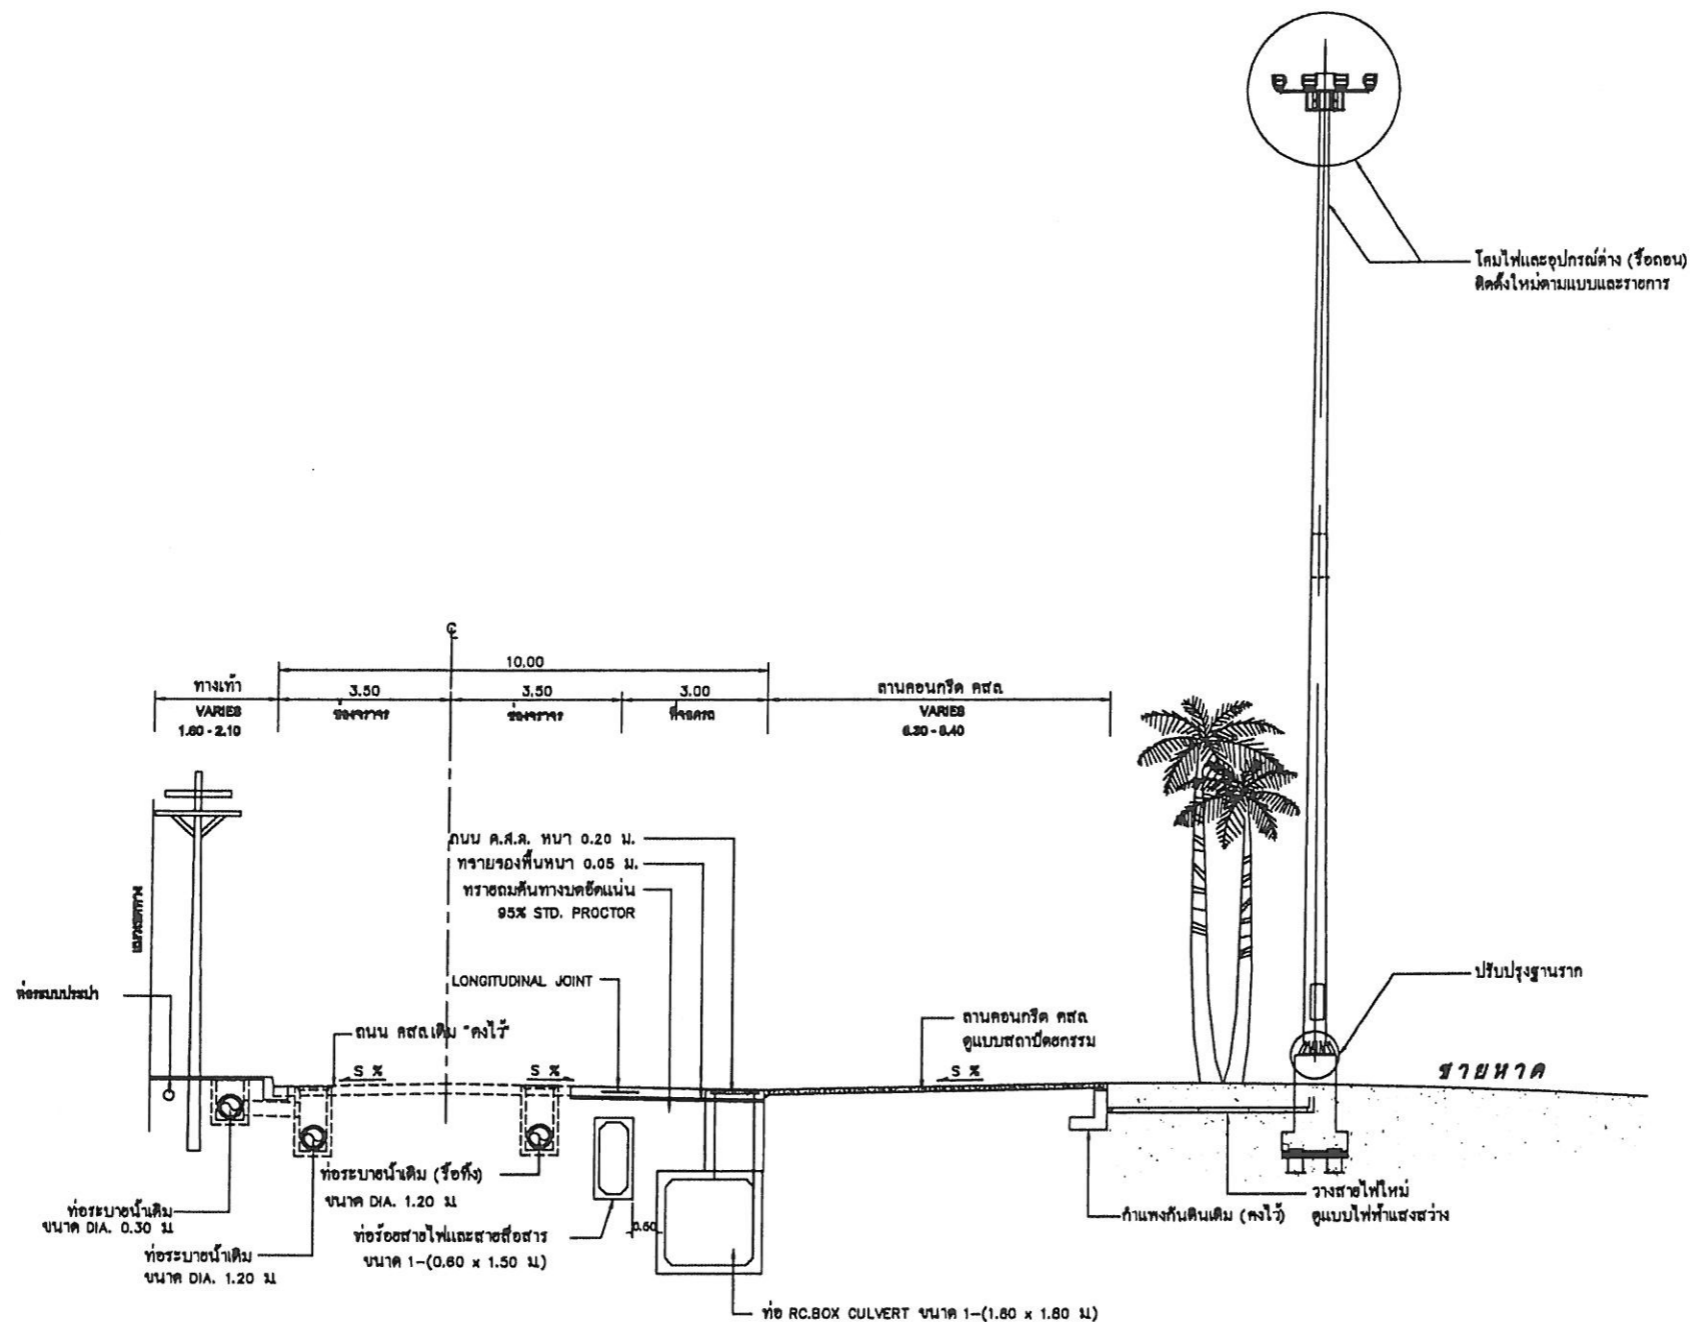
โคมไฟและอุปกรณ์ต่าง (รื้อถอน) ติดตั้งใหม่ตามแบบและรายการ

℄

10.00

ทางเท้า
VARIES
1.60 - 2.10

3.50
ช่องจราจร

3.50
ช่องจราจร

3.00
ที่จอดรถ

ลานคอนกรีต คสล
VARIES
6.30 - 8.40

เสาไฟฟ้า

ท่อประปา

ถนน ค.ส.ล. หนา 0.20 ม.
ทรายรองพื้นหนา 0.05 ม.
ทรายถมคันทางบดอัดแน่น 95% STD. PROCTOR

LONGITUDINAL JOINT

ถนน คสล.เดิม "คงไว้"

S %

S %

ลานคอนกรีต คสล
ดูแบบสถาปัตยกรรม

S %

ปรับปรุงฐานราก

ชายหาด

ท่อระบายน้ำเดิม (รื้อทิ้ง)
ขนาด DIA. 1.20 ม

ท่อระบายน้ำเดิม
ขนาด DIA. 0.30 ม

ท่อระบายน้ำเดิม
ขนาด DIA. 1.20 ม

ท่อร้อยสายไฟและสายสื่อสาร
ขนาด 1-(0.60 x 1.50 ม.)

0.60

ท่อ RC.BOX CULVERT ขนาด 1-(1.80 x 1.80 ม.)

กำแพงกันดินเดิม (คงไว้)

วางสายไฟใหม่
ดูแบบไฟฟ้าแสงสว่าง